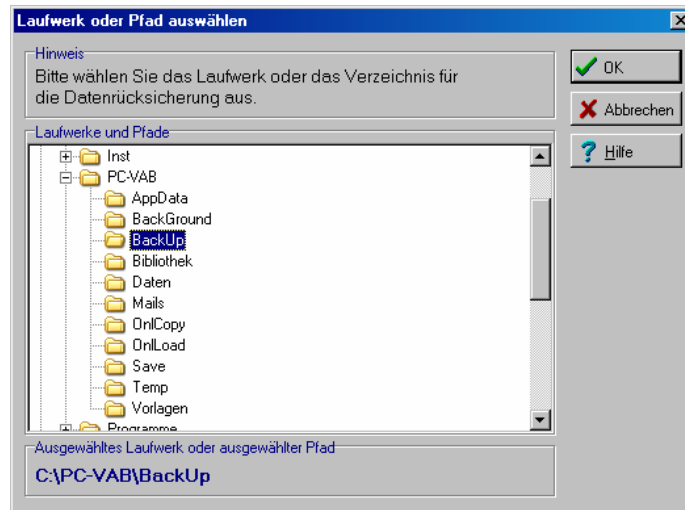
Laufwerk oder Pfad auswählen

Hinweis
Bitte wählen Sie das Laufwerk oder das Verzeichnis für die Datenrücksicherung aus.

OK
Abbrechen
Hilfe

Laufwerke und Pfade
Inst
PC-VAB
AppData
BackGround
BackUp
Bibliothek
Daten
Mails
OnlCopy
OnlLoad
Save
Temp
Vorlagen
Programme

Ausgewähltes Laufwerk oder ausgewählter Pfad
C:\PC-VAB\BackUp